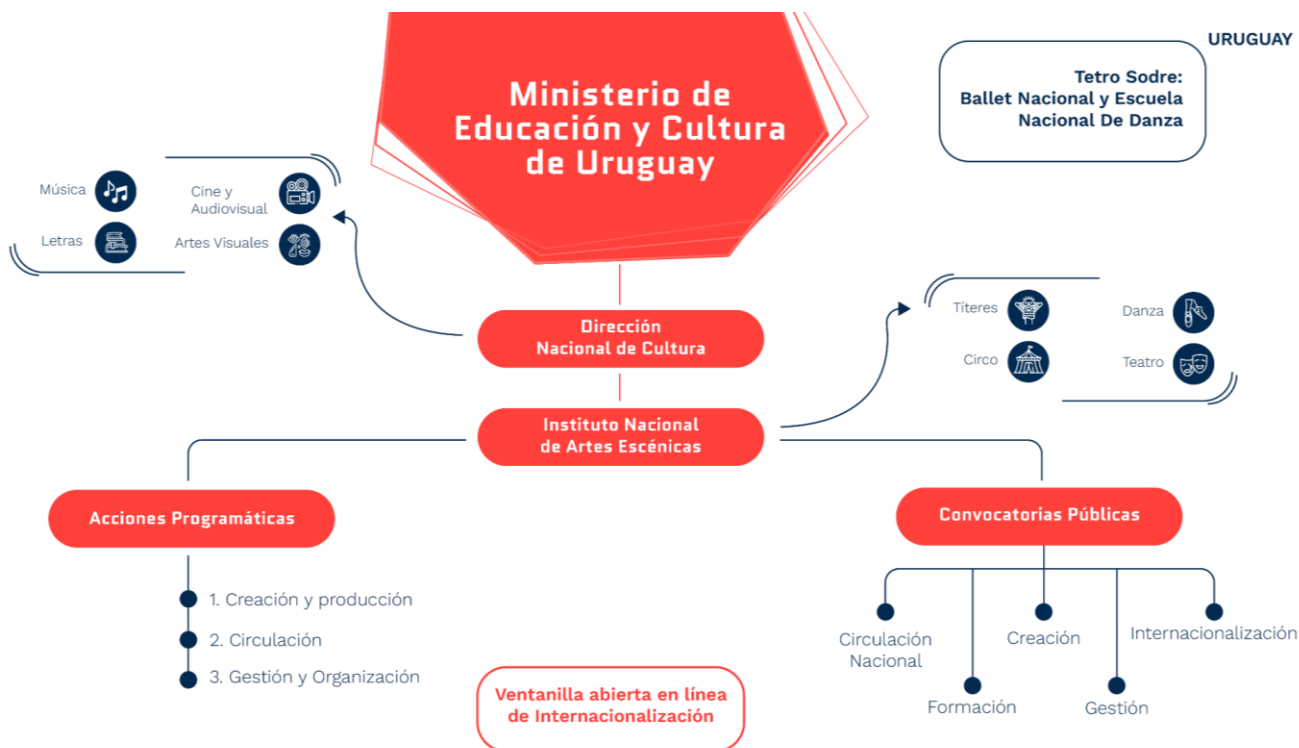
URUGUAY

Ministerio de Educación y Cultura de Uruguay

Tetro Sodre: Ballet Nacional y Escuela Nacional De Danza

Música

Cine y Audiovisual

Letras

Artes Visuales

Dirección Nacional de Cultura

Títeres

Danza

Circo

Teatro

Instituto Nacional de Artes Escénicas

Acciones Programáticas

1. Creación y producción

2. Circulación

3. Gestión y Organización

Convocatorias Públicas

Circulación Nacional

Creación

Internacionalización

Formación

Gestión

Ventanilla abierta en línea de Internacionalización